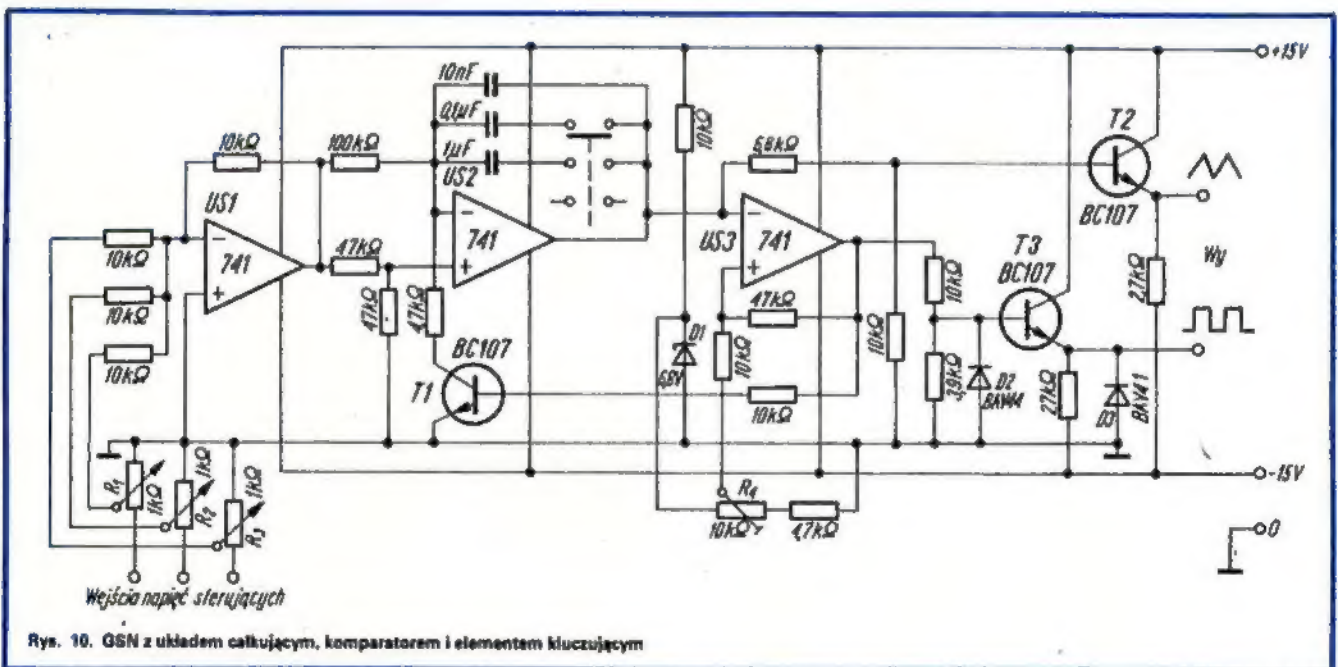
+15V
10nF
0,1µF
1µF
US2
10kΩ
100kΩ
10kΩ
68kΩ
T2
BC107
US1
741
741
741
US3
10kΩ
10kΩ
10kΩ
47kΩ
47kΩ
47kΩ
BC107
T1
47kΩ
10kΩ
10kΩ
10kΩ
D1
6,8V
10kΩ
10kΩ
T3
BC107
3,9kΩ
D2
BAY44
27kΩ
D3
BAY41
27kΩ
Wy
R1
1kΩ
R2
1kΩ
R3
1kΩ
R4
10kΩ
4,7kΩ
-15V
0
Wejścia napięć sterujących
Rys. 10. GSN z układem całkującym, komparatorem i elementem kluczującym